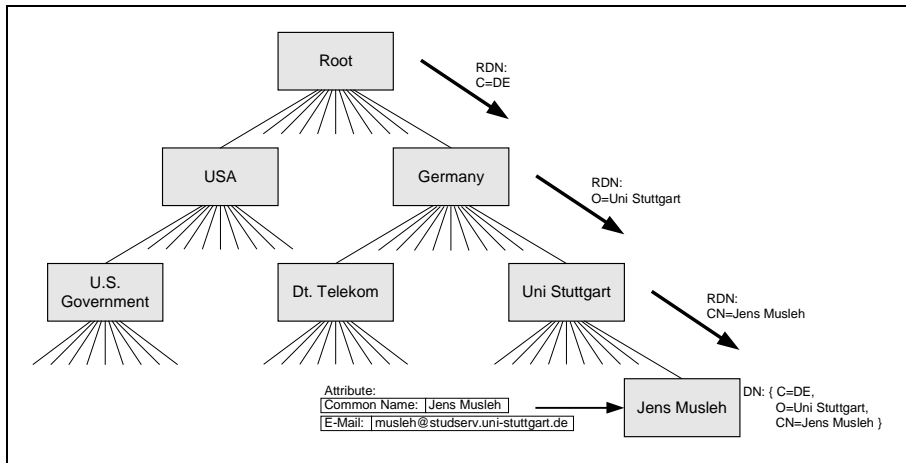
Root

RDN:
C=DE

USA

Germany

RDN:
O=Uni Stuttgart

U.S. Government

Dt. Telekom

Uni Stuttgart

RDN:
CN=Jens Musleh

Attribute:

| Common Name: | Jens Musleh |
|---|---|
| E-Mail: | musleh@studserv.uni-stuttgart.de |

Jens Musleh

DN: { C=DE,
O=Uni Stuttgart,
CN=Jens Musleh }